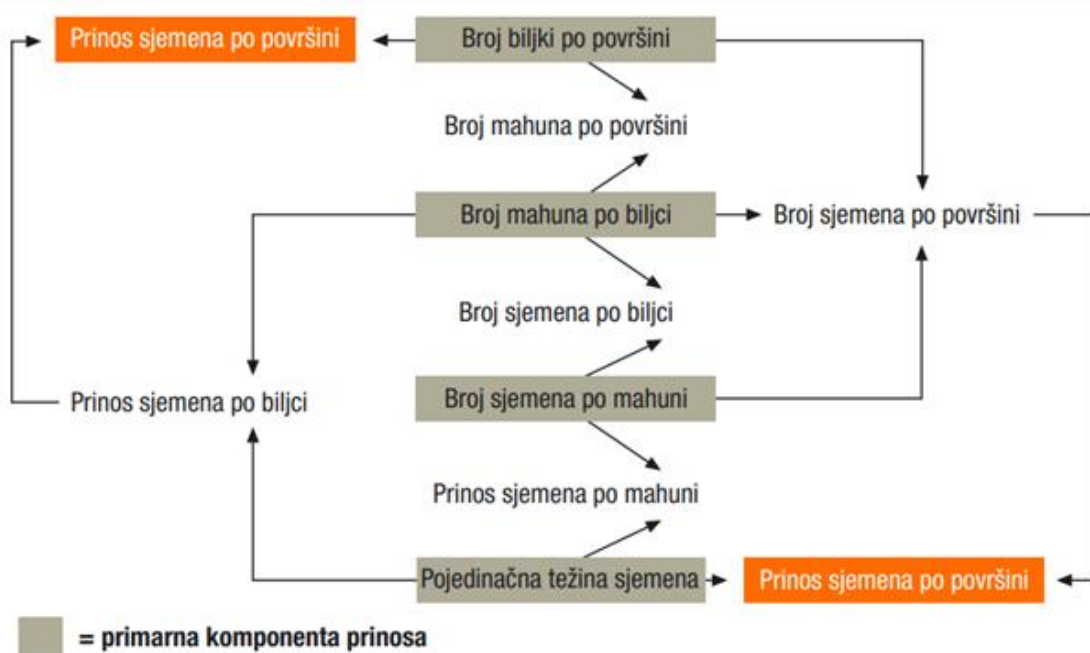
Prinos sjemena po površini

Broj biljki po površini

Broj mahuna po površini

Broj mahuna po biljci

Broj sjemena po površini

Broj sjemena po biljci

Prinos sjemena po biljci

Broj sjemena po mahuni

Prinos sjemena po mahuni

Pojedinačna težina sjemena

Prinos sjemena po površini

= primarna komponenta prinosa